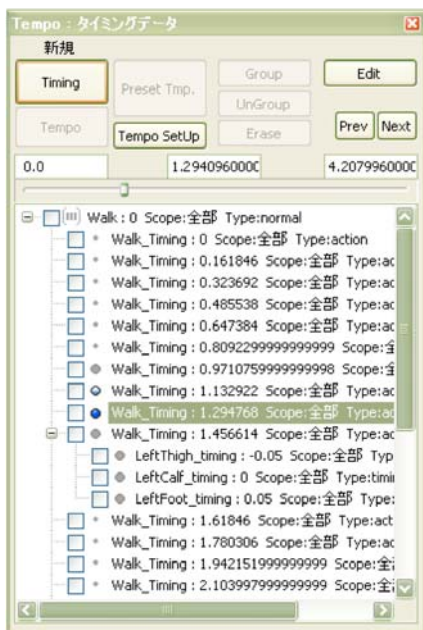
Tempo : タイミングデータ

新規

Timing
Preset Tmp.
Group
UnGroup
Edit
Tempo
Tempo SetUp
Erase
Prev
Next

0.0
1.2940960000
4.2079960000

Walk : 0 Scope:全部 Type:normal
Walk_Timing : 0 Scope:全部 Type:action
Walk_Timing : 0.161846 Scope:全部 Type:ac
Walk_Timing : 0.323692 Scope:全部 Type:ac
Walk_Timing : 0.485538 Scope:全部 Type:ac
Walk_Timing : 0.647384 Scope:全部 Type:ac
Walk_Timing : 0.8092299999999999 Scope:全
Walk_Timing : 0.9710759999999998 Scope:全
Walk_Timing : 1.132922 Scope:全部 Type:ac
Walk_Timing : 1.294768 Scope:全部 Type:ac
Walk_Timing : 1.456614 Scope:全部 Type:ac
LeftThigh_timing : -0.05 Scope:全部 Typ
LeftCalf_timing : 0 Scope:全部 Type:timi
LeftFoot_timing : 0.05 Scope:全部 Type:
Walk_Timing : 1.61846 Scope:全部 Type:act
Walk_Timing : 1.780306 Scope:全部 Type:ac
Walk_Timing : 1.942151999999999 Scope:全
Walk_Timing : 2.103997999999999 Scope:全